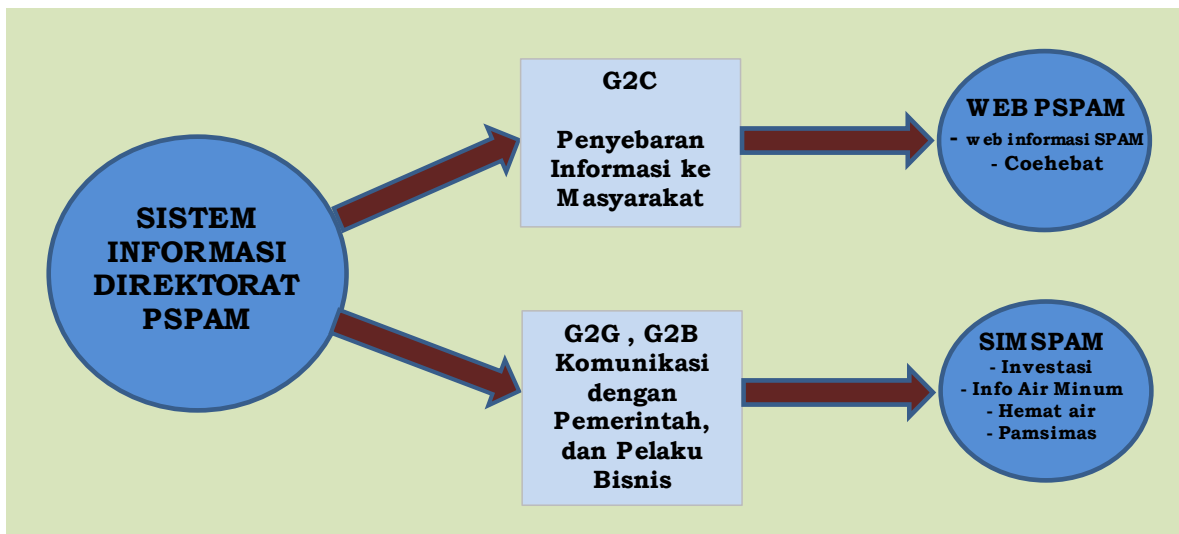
SISTEM INFORMASI DIREKTORAT PSPAM

G2C

Penyebaran Informasi ke Masyarakat

WEB PSPAM
- web informasi SPAM
- Coehebat

G2G , G2B Komunikasi dengan Pemerintah, dan Pelaku Bisnis

SIMSPAM
- Investasi
- Info Air Minum
- Hemat air
- Pamsimas